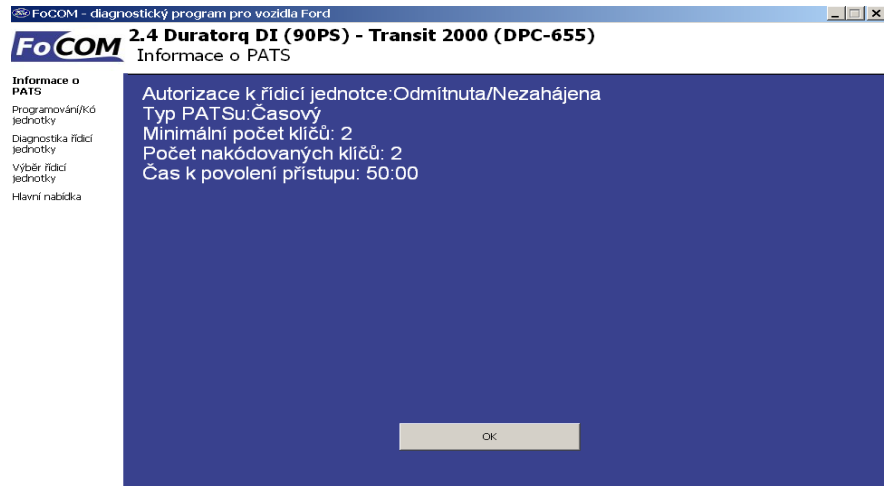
FoCOM - diagnostický program pro vozidla Ford

FoCOM 2.4 Duratorq DI (90PS) - Transit 2000 (DPC-655)
Informace o PATS

Informace o PATS
Programování/Kódování jednotky
Diagnostika řídicí jednotky
Výběr řídicí jednotky
Hlavní nabídka

Autorizace k řídicí jednotce:Odmítnuta/Nezahájena
Typ PATSu:Časový
Minimální počet klíčů: 2
Počet nakódovaných klíčů: 2
Čas k povolení přístupu: 50:00

OK